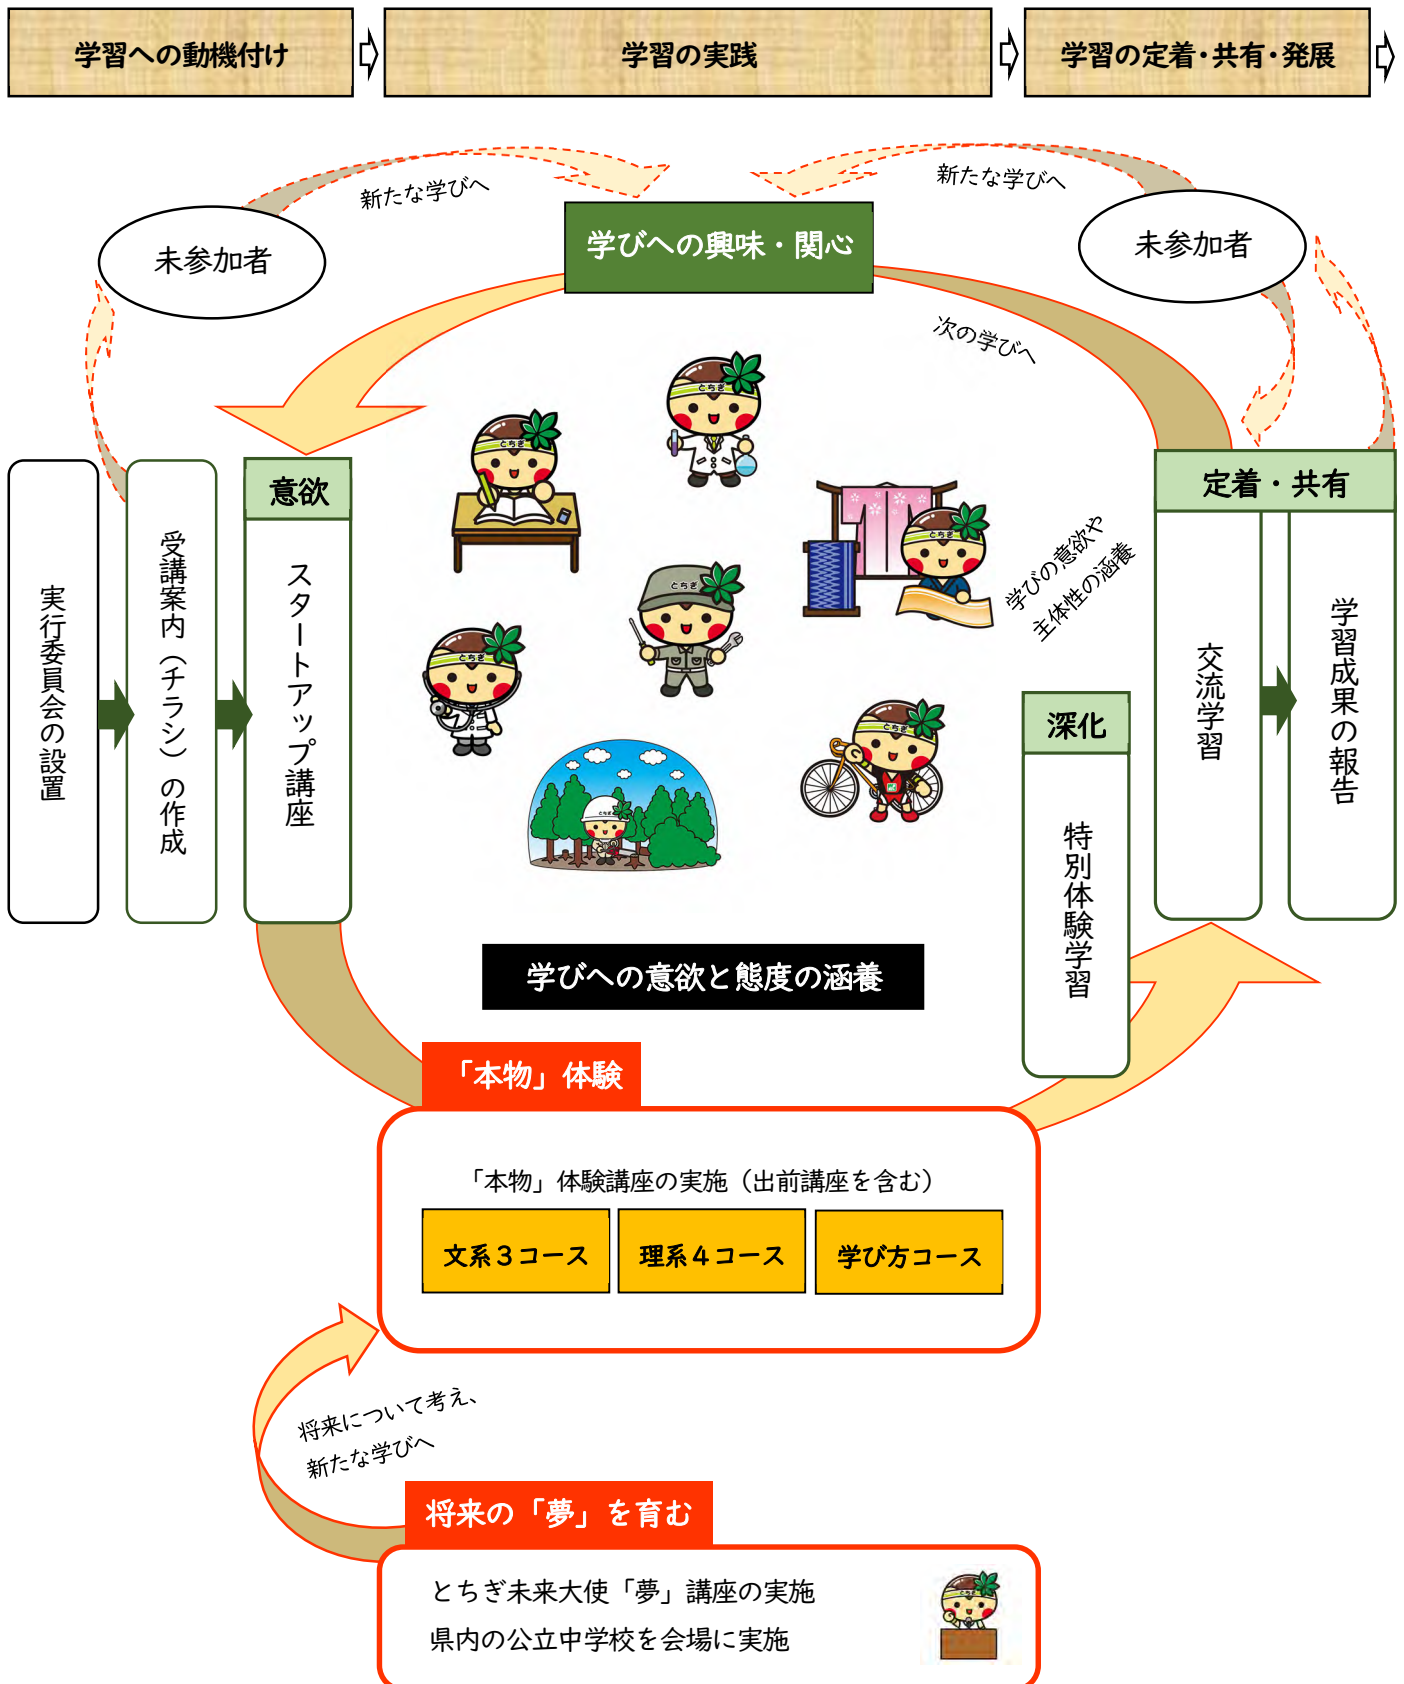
学習への動機付け

学習の実践

学習の定着・共有・発展

新たな学びへ

新たな学びへ

未参加者

学びへの興味・関心

未参加者

次の学びへ

実行委員会の設置

受講案内（チラシ）の作成

意欲

スタートアップ講座

学びの意欲や主体性の涵養

定着・共有

交流学習

学習成果の報告

深化

特別体験学習

学びへの意欲と態度の涵養

「本物」体験

「本物」体験講座の実施（出前講座を含む）

文系３コース

理系４コース

学び方コース

将来について考え、新たな学びへ

将来の「夢」を育む

とちぎ未来大使「夢」講座の実施
県内の公立中学校を会場に実施